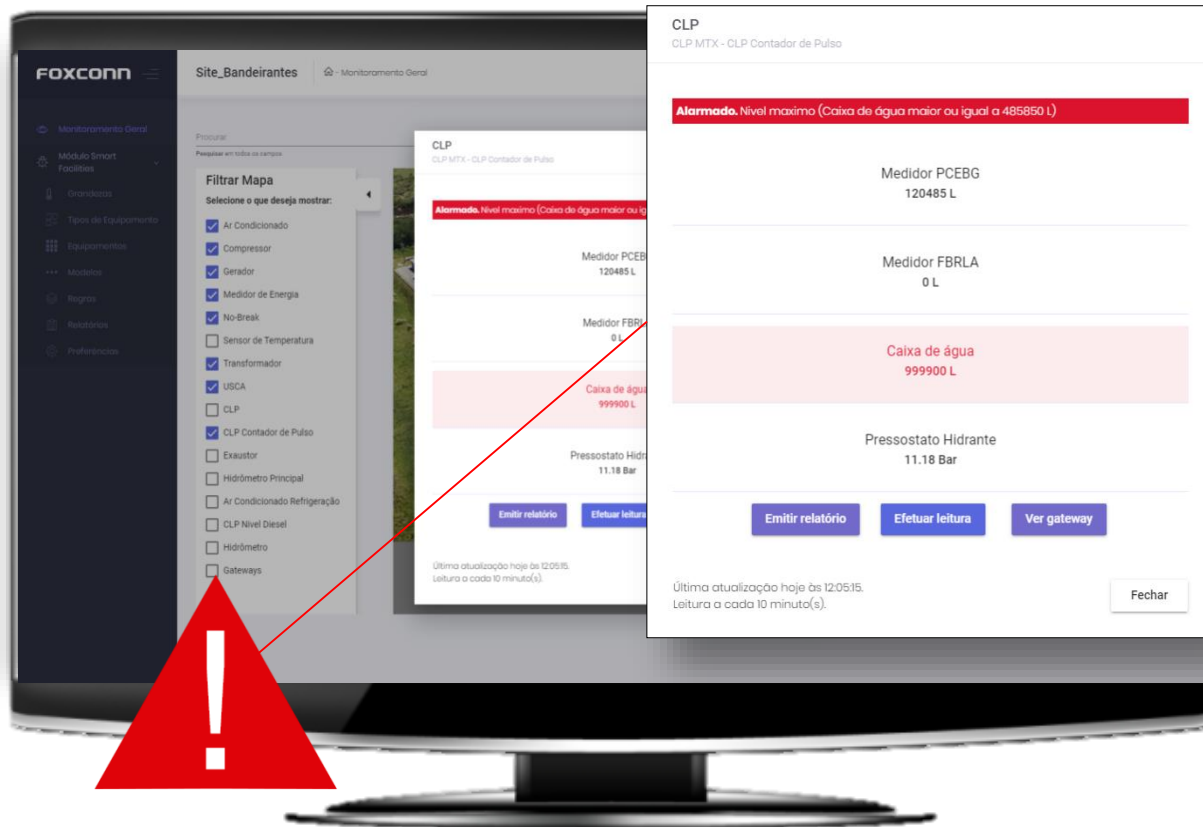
FOXCONN

Site_Bandeirantes

Monitoramento Geral

Monitoramento Geral
Módulo Smart Facilities
Grandezas
Tipos de Equipamento
Equipamentos
Modelos
Regras
Relatórios
Preferências

Procurar
Pesquisar em todos os campos

Filtrar Mapa
Selecione o que deseja mostrar:
Ar Condicionado
Compressor
Gerador
Medidor de Energia
No-Break
Sensor de Temperatura
Transformador
USCA
CLP
CLP Contador de Pulso
Exaustor
Hidrômetro Principal
Ar Condicionado Refrigeração
CLP Nivel Diesel
Hidrômetro
Gateways

CLP
CLP MTX - CLP Contador de Pulso

Alarmado. Nivel maximo (Caixa de água maior ou igual a 485850 L)

Medidor PCEBG
120485 L

Medidor FBRLA
0 L

Caixa de água
999900 L

Pressostato Hidrante
11.18 Bar

Emitir relatório
Efetuar leitura
Ver gateway

Última atualização hoje às 12:05:15.
Leitura a cada 10 minuto(s).

Fechar